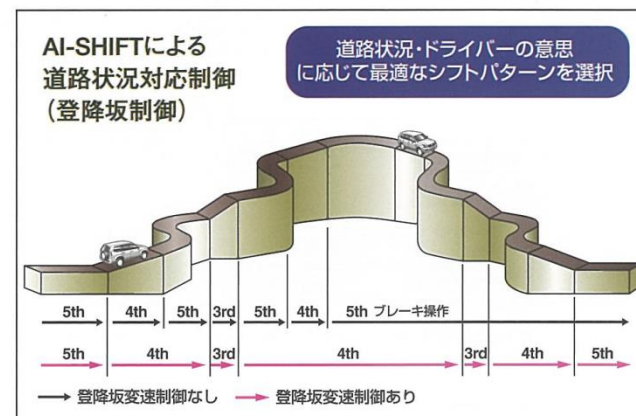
AI-SHIFTによる
道路状況対応制御
(登降坂制御)

道路状況・ドライバーの意思
に応じて最適なシフトパターンを選択

5th 4th 5th 3rd 5th 4th 5th ブレーキ操作

5th 4th 3rd 4th 3rd 4th 5th

登降坂変速制御なし 登降坂変速制御あり